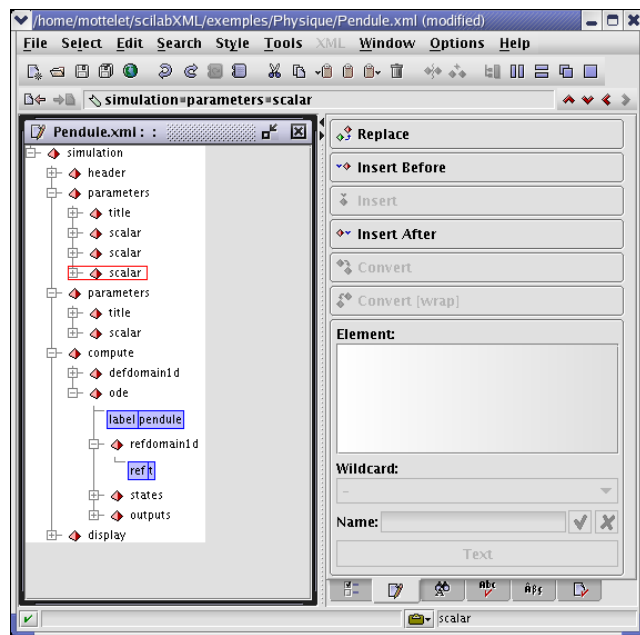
/home/mottelet/scilabXML/exemples/Physique/Pendule.xml (modified)

File Select Edit Search Style Tools XML Window Options Help

simulation=parameters=scalar

Pendule.xml : :

simulation
header
parameters
title
scalar
scalar
scalar
parameters
title
scalar
compute
defdomain1d
ode
label pendule
refdomain1d
ref t
states
outputs
display

Replace
Insert Before
Insert
Insert After
Convert
Convert [wrap]
Element:
Wildcard:
-
Name:
Text

scalar